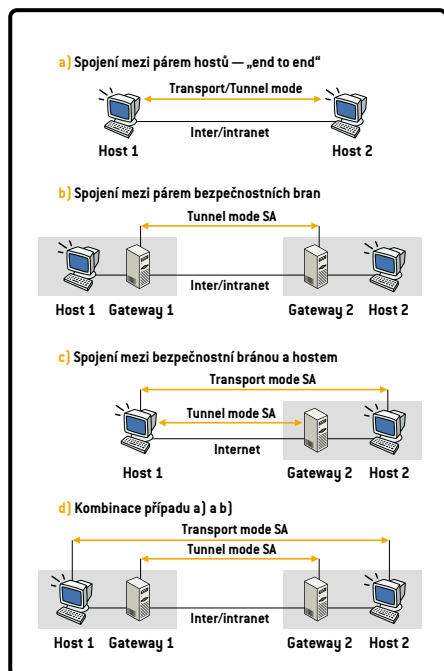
a) Spojení mezi párem hostů — „end to end“

Transport/Tunnel mode

Inter/intranet

Host 1

Host 2

b) Spojení mezi párem bezpečnostních bran

Tunnel mode SA

Inter/intranet

Host 1 Gateway 1

Gateway 2 Host 2

c) Spojení mezi bezpečnostní bránou a hostem

Transport mode SA

Tunnel mode SA

Internet

Host 1

Gateway 2 Host 2

d) Kombinace případu a) a b)

Transport mode SA

Tunnel mode SA

Inter/intranet

Host 1 Gateway 1

Gateway 2 Host 2